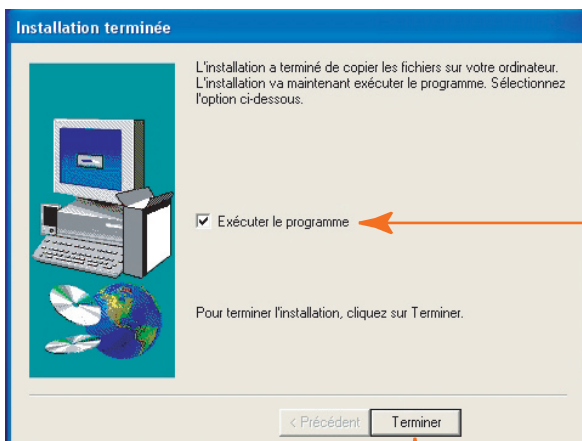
Installation terminée

L'installation a terminé de copier les fichiers sur votre ordinateur. L'installation va maintenant exécuter le programme. Sélectionnez l'option ci-dessous.

Exécuter le programme

Pour terminer l'installation, cliquez sur Terminer.

< Précédent

Terminer